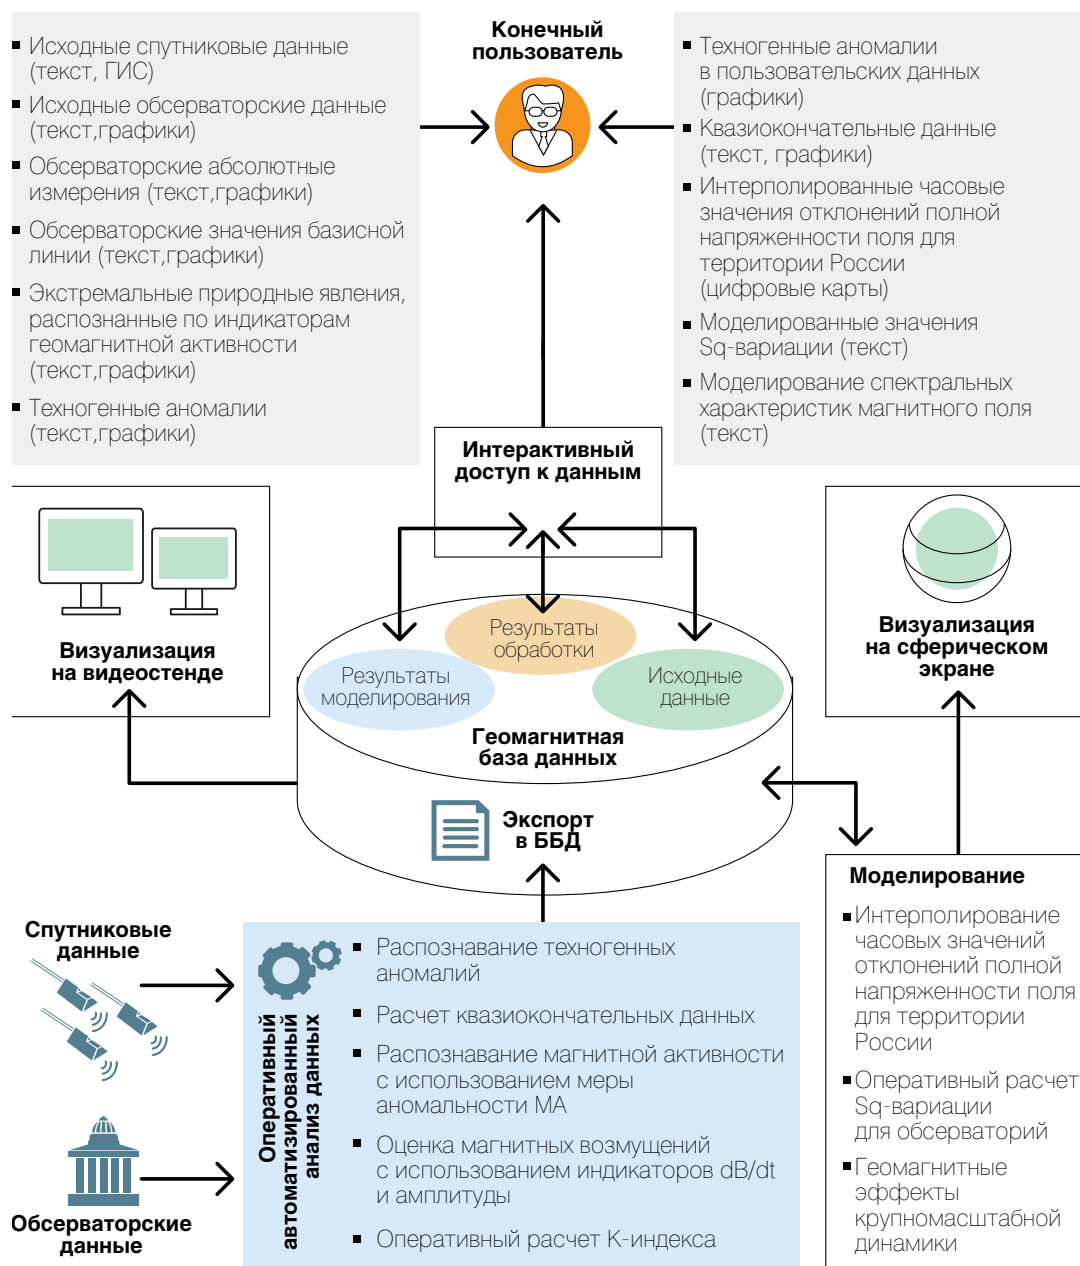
Исходные спутниковые данные (текст, ГИС)
Исходные обсерваторские данные (текст,графики)
Обсерваторские абсолютные измерения (текст,графики)
Обсерваторские значения базисной линии (текст,графики)
Экстремальные природные явления, распознанные по индикаторам геомагнитной активности (текст,графики)
Техногенные аномалии (текст,графики)

Конечный пользователь

Техногенные аномалии в пользовательских данных (графики)
Квазиокончательные данные (текст, графики)
Интерполированные часовые значения отклонений полной напряженности поля для территории России (цифровые карты)
Моделированные значения Sq-вариации (текст)
Моделирование спектральных характеристик магнитного поля (текст)

Интерактивный доступ к данным

Визуализация на видеостенде

Визуализация на сферическом экране

Результаты обработки
Результаты моделирования
Исходные данные
Геомагнитная база данных
Экспорт в ББД

Моделирование
Интерполирование часовых значений отклонений полной напряженности поля для территории России
Оперативный расчет Sq-вариации для обсерваторий
Геомагнитные эффекты крупномасштабной динамики

Спутниковые данные

Обсерваторские данные

Оперативный автоматизированный анализ данных
Распознавание техногенных аномалий
Расчет квазиокончательных данных
Распознавание магнитной активности с использованием меры аномальности МА
Оценка магнитных возмущений с использованием индикаторов dB/dt и амплитуды
Оперативный расчет К-индекса